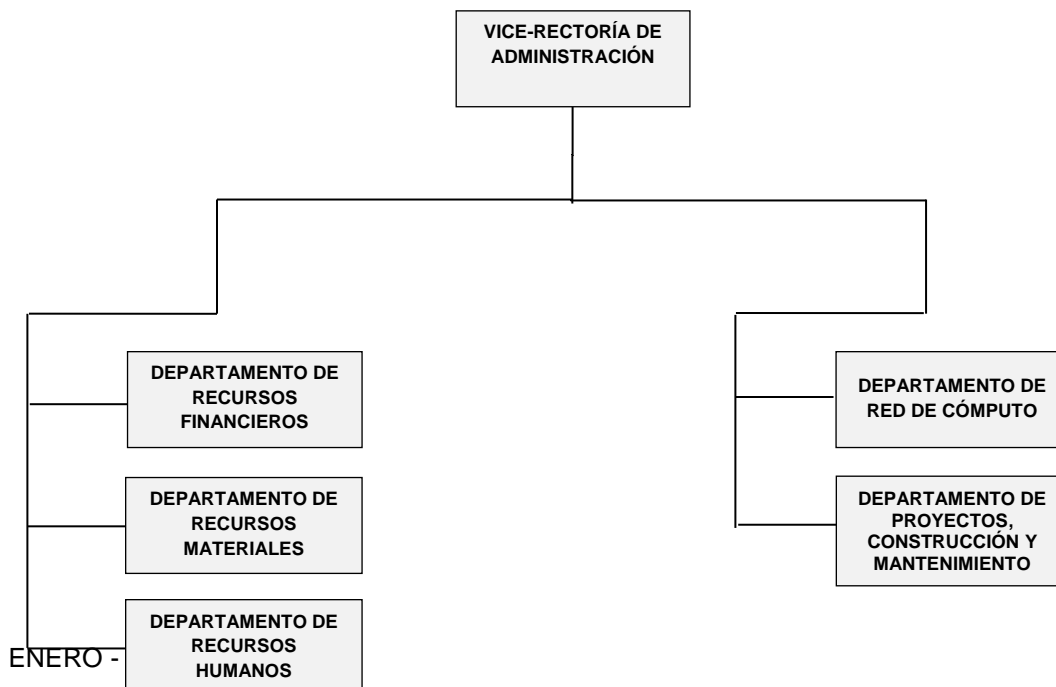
VICE-RECTORÍA DE ADMINISTRACIÓN

DEPARTAMENTO DE RECURSOS FINANCIEROS

DEPARTAMENTO DE RECURSOS MATERIALES

DEPARTAMENTO DE RECURSOS HUMANOS

DEPARTAMENTO DE RED DE CÓMPUTO

DEPARTAMENTO DE PROYECTOS, CONSTRUCCIÓN Y MANTENIMIENTO

ENERO - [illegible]